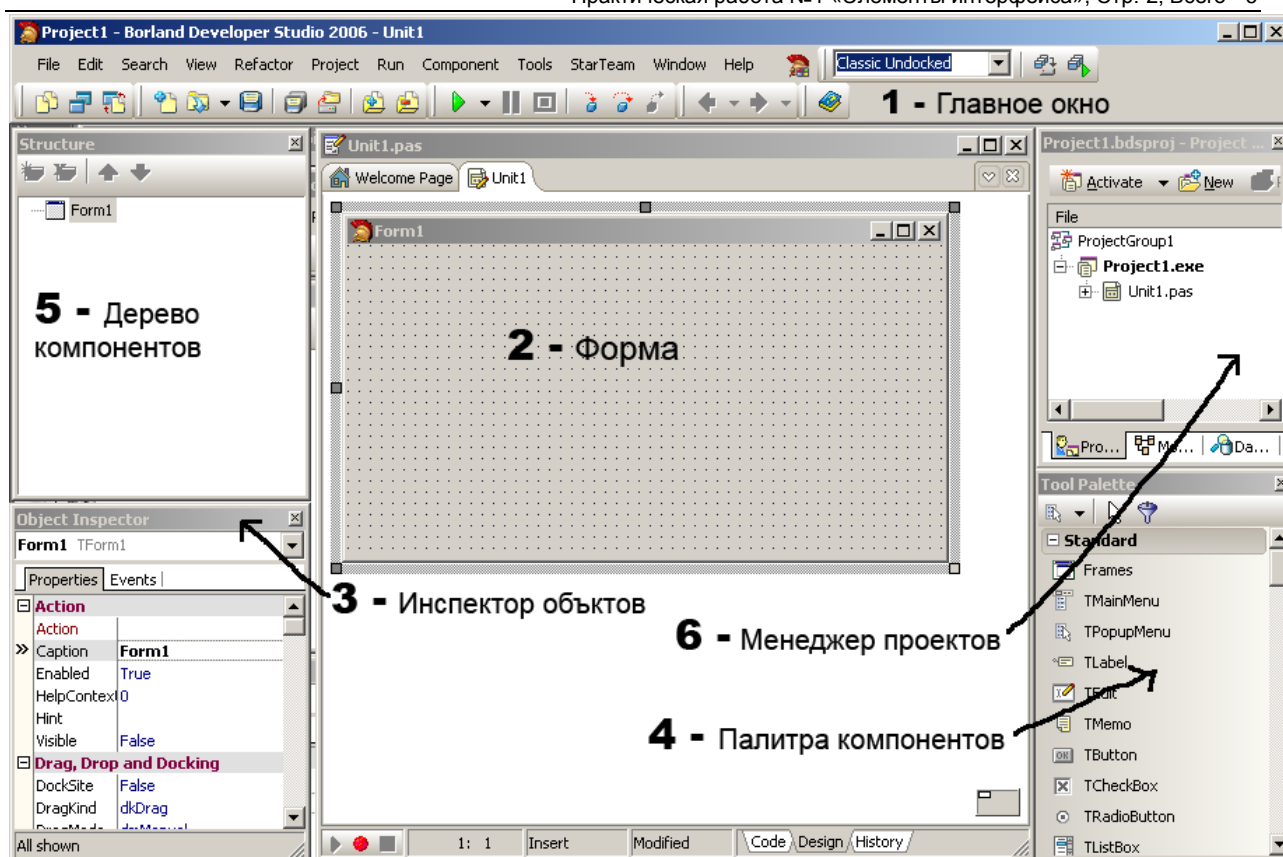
Практическая работа №1 «Элементы интерфейса», Стр. 2, Всего - 8

Project1 - Borland Developer Studio 2006 - Unit1

File Edit Search View Refactor Project Run Component Tools StarTeam Window Help

Classic Undocked

1 - Главное окно

Structure

Form1

5 - Дерево компонентов

Unit1.pas

Welcome Page Unit1

Form1

2 - Форма

Project1.bdsproj - Project ...

Activate New

File

ProjectGroup1

Project1.exe

Unit1.pas

Pro... Mo... Da...

Tool Palette

Standard

Frames

TMainMenu

TPopupMenu

TLabel

TEdit

TMemo

TButton

TCheckBox

TRadioButton

TListBox

Object Inspector

Form1 TForm1

Properties Events

| | |
|---|---|
| Action | |
| Action | |
| Caption | Form1 |
| Enabled | True |
| HelpContext | 0 |
| Hint | |
| Visible | False |
| Drag, Drop and Docking | |
| DockSite | False |
| DragKind | dkDrag |

All shown

3 - Инспектор обьктов

6 - Менеджер проектов

4 - Палитра компонентов

1: 1 Insert Modified Code Design History